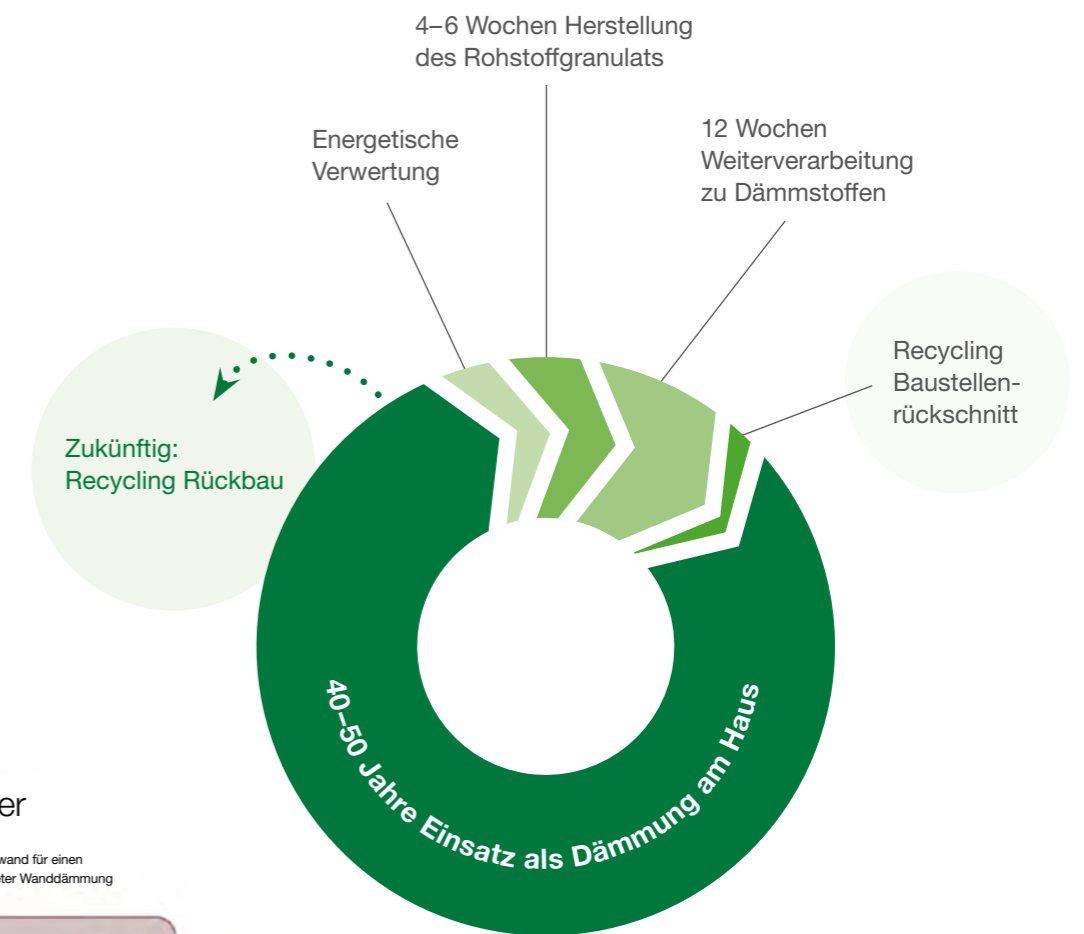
4–6 Wochen Herstellung des Rohstoffgranulats

Energetische Verwertung

12 Wochen Weiterverarbeitung zu Dämmstoffen

Recycling Baustellenrückschnitt

Zukünftig: Recycling Rückbau

40–50 Jahre Einsatz als Dämmung am Haus

er

wand für einen
ter Wanddämmung